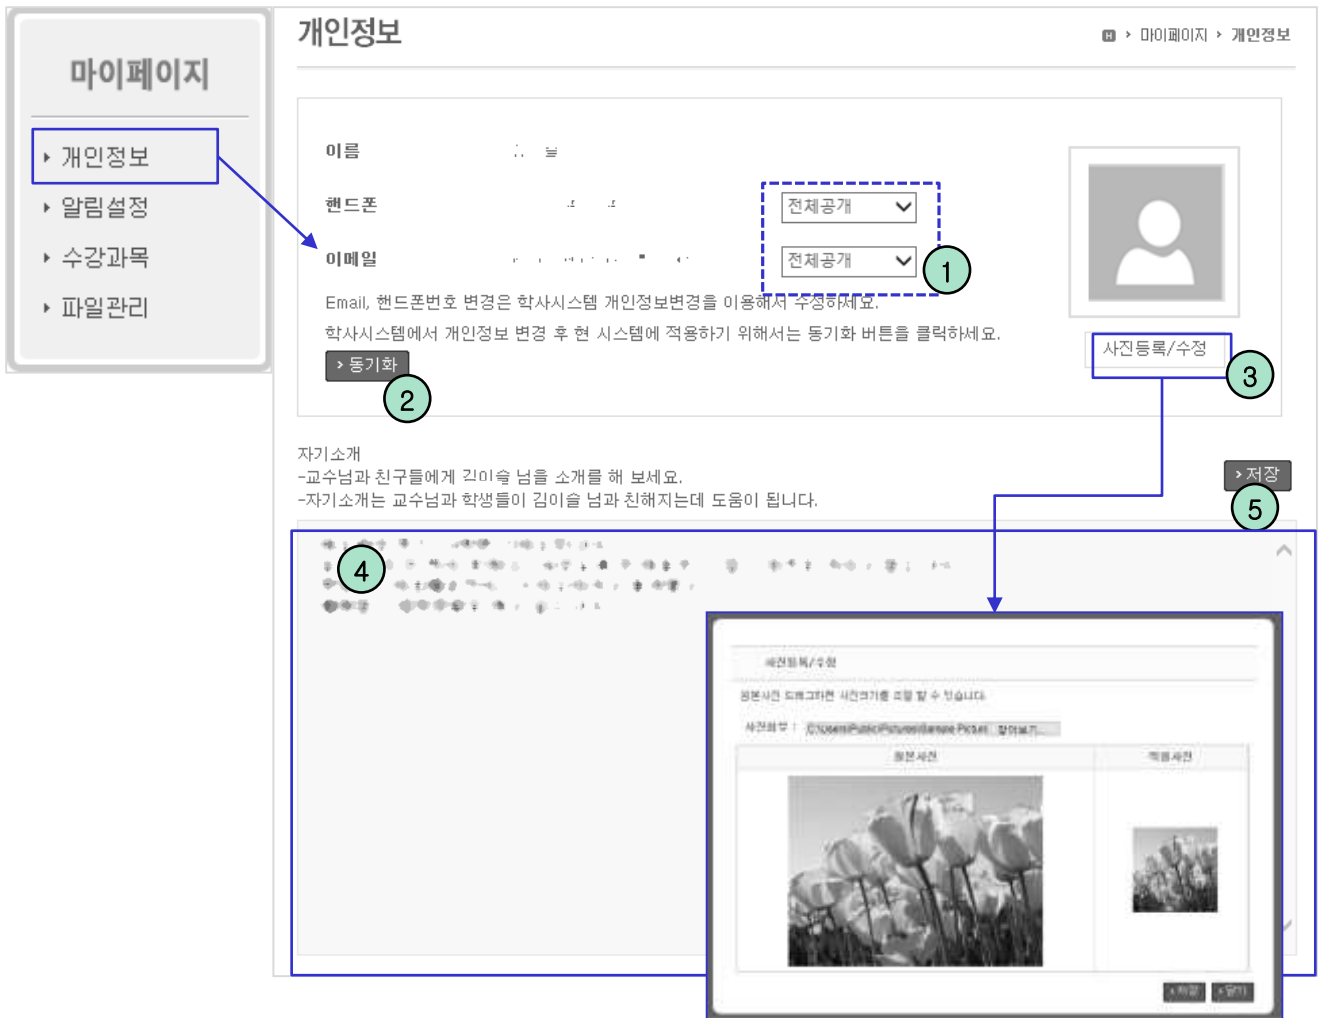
마이페이지

개인정보

알림설정

수강과목

파일관리

개인정보

마이페이지 › 개인정보

이름

핸드폰

이메일

전체공개

전체공개

1

Email, 핸드폰번호 변경은 학사시스템 개인정보변경을 이용해서 수정하세요.

학사시스템에서 개인정보 변경 후 현 시스템에 적용하기 위해서는 동기화 버튼을 클릭하세요.

› 동기화

2

사진등록/수정

3

자기소개

-교수님과 친구들에게 김이슬 님을 소개를 해 보세요.

-자기소개는 교수님과 학생들이 김이슬 님과 친해지는데 도움이 됩니다.

› 저장

5

4

사진등록/수정

원본사진 드래그하면 사진크기를 조절 할 수 있습니다

사진파일 : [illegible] 찾아보기...

원본사진

적용사진

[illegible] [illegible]